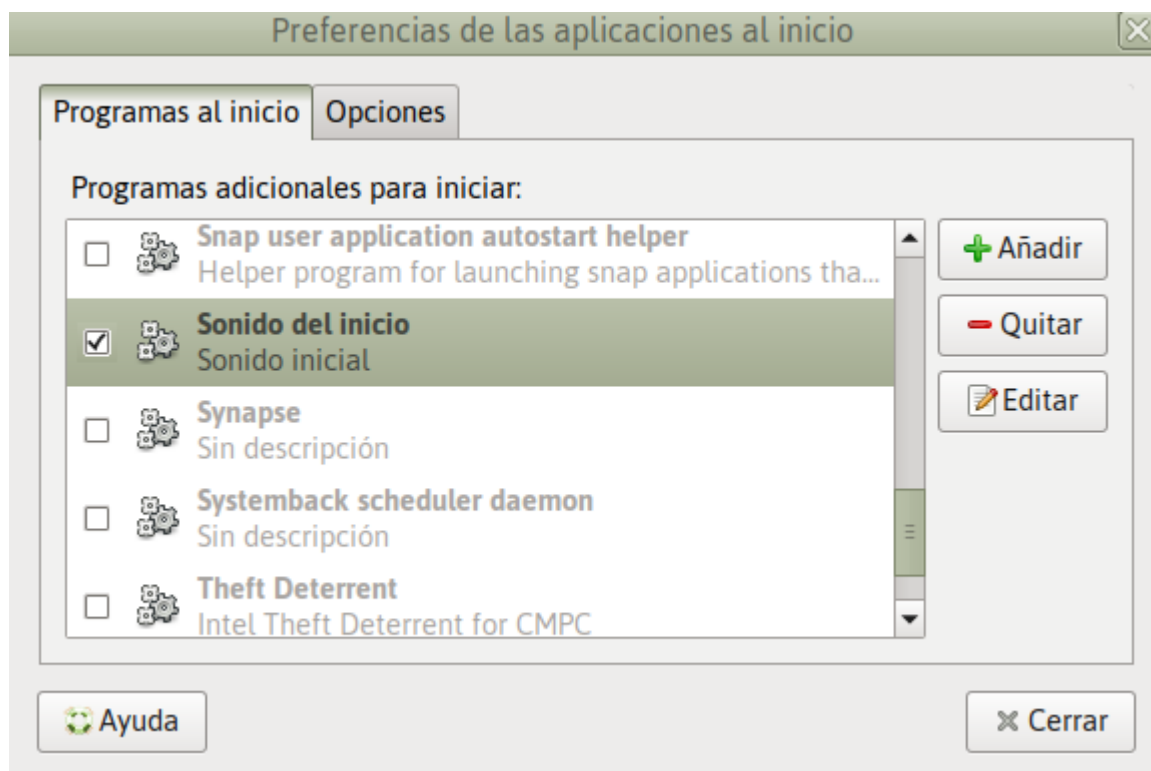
Preferencias de las aplicaciones al inicio

Programas al inicio | Opciones

Programas adicionales para iniciar:

Snap user application autostart helper
Helper program for launching snap applications tha...

Sonido del inicio
Sonido inicial

Synapse
Sin descripción

Systemback scheduler daemon
Sin descripción

Theft Deterrent
Intel Theft Deterrent for CMPC

Añadir
Quitar
Editar

Ayuda
Cerrar